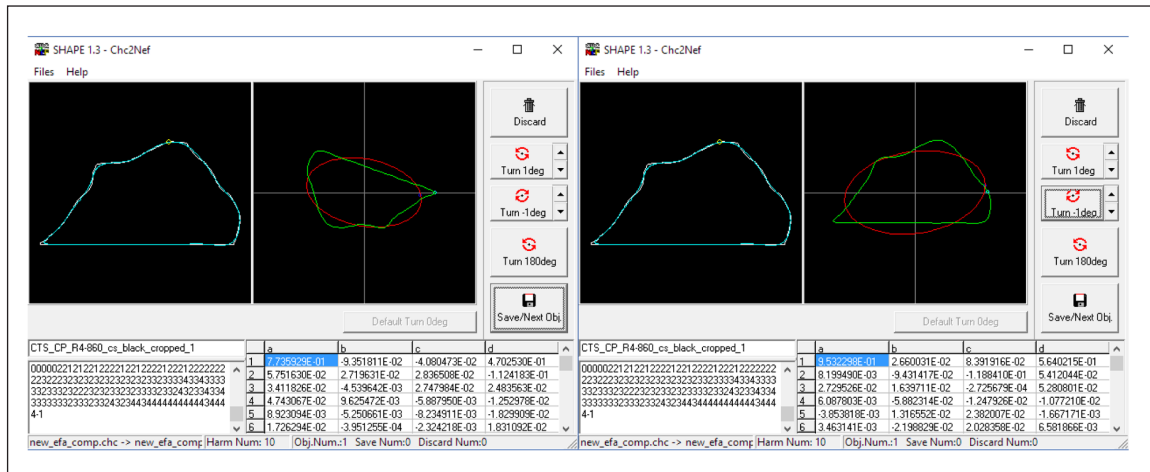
SHAPE 1.3 - Chc2Nef
Files Help
Discard
Turn 1deg
Turn -1deg
Turn 180deg
Save/Next Obj.
Default Turn 0deg
CTS_CP_R4-860_cs_black_cropped_1
00000221212122221221222212221222222222222322323232323232323233333434334333332333222323232323333232342334334333333323332324232344344444444443444 4-1

| | a | b | c | d |
|---|---|---|---|---|
| 1 | 7.735929E-01 | -9.351811E-02 | -4.080473E-02 | 4.702530E-01 |
| 2 | 5.751630E-02 | 2.719631E-02 | 2.836508E-02 | -1.124183E-01 |
| 3 | 3.411826E-02 | -4.539642E-03 | 2.747984E-02 | 2.483563E-02 |
| 4 | 4.743067E-02 | 9.625472E-03 | -5.887950E-03 | -1.252978E-02 |
| 5 | 8.923094E-03 | -5.250661E-03 | -8.234911E-03 | -1.829909E-02 |
| 6 | 1.726294E-02 | -3.951255E-04 | -2.324218E-03 | 1.831092E-02 |

new_efa_comp.chc -> new_efa_comp Harm Num: 10 Obj.Num.:1 Save Num:0 Discard Num:0

SHAPE 1.3 - Chc2Nef
Files Help
Discard
Turn 1deg
Turn -1deg
Turn 180deg
Save/Next Obj.
Default Turn 0deg
CTS_CP_R4-860_cs_black_cropped_1
00000221212122221221222212221222222222222322323232323232323233333434334333332333222323232323333232342334334333333323332324232344344444444443444 4-1

| | a | b | c | d |
|---|---|---|---|---|
| 1 | 9.532298E-01 | 2.660031E-02 | 8.391916E-02 | 5.640215E-01 |
| 2 | 8.199490E-03 | -9.431417E-02 | -1.188410E-01 | 5.412044E-02 |
| 3 | 2.729526E-02 | 1.639711E-02 | -2.725679E-04 | 5.280801E-02 |
| 4 | 6.087803E-03 | -5.882314E-02 | -1.247926E-02 | -1.077210E-02 |
| 5 | -3.853818E-03 | 1.316552E-02 | 2.382007E-02 | -1.667171E-03 |
| 6 | 3.463141E-03 | -2.198829E-02 | 2.028358E-02 | 6.581866E-03 |

new_efa_comp.chc -> new_efa_comp Harm Num: 10 Obj.Num.:1 Save Num:0 Discard Num:0